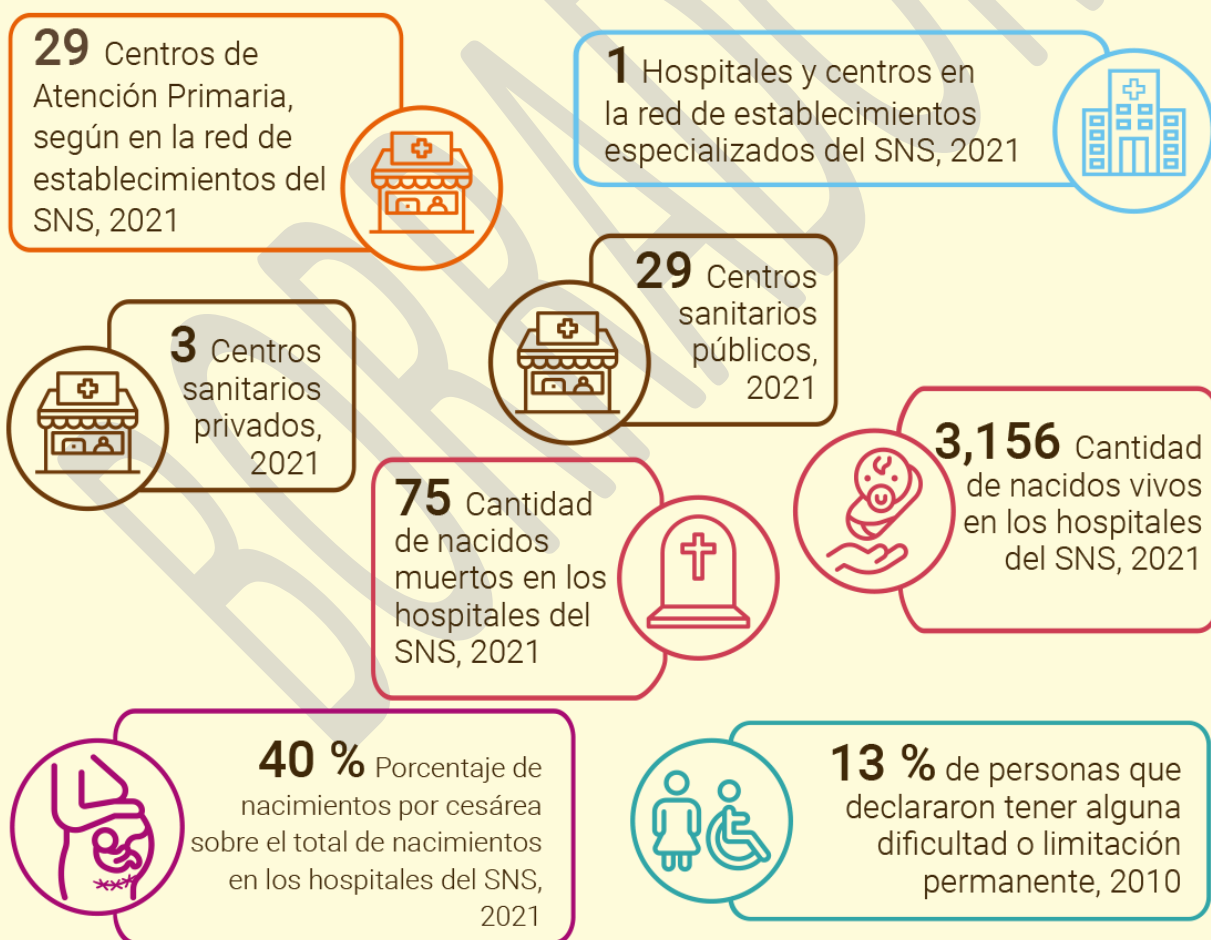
29 Centros de Atención Primaria, según en la red de establecimientos del SNS, 2021

1 Hospitales y centros en la red de establecimientos especializados del SNS, 2021

29 Centros sanitarios públicos, 2021

3 Centros sanitarios privados, 2021

3,156 Cantidad de nacidos vivos en los hospitales del SNS, 2021

75 Cantidad de nacidos muertos en los hospitales del SNS, 2021

40 % Porcentaje de nacimientos por cesárea sobre el total de nacimientos en los hospitales del SNS, 2021

13 % de personas que declararon tener alguna dificultad o limitación permanente, 2010